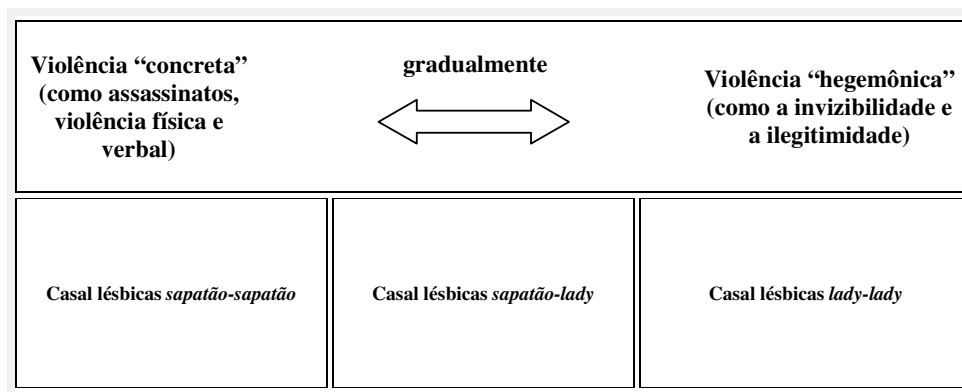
| Violência "concreta" (como assassinatos, violência física e verbal) | gradualmente | Violência "hegemônica" (como a invizibilidade e a ilegitimidade) |
|---|---|---|
| Casal lésbicas *sapatão-sapatão* | Casal lésbicas *sapatão-lady* | Casal lésbicas *lady-lady* |